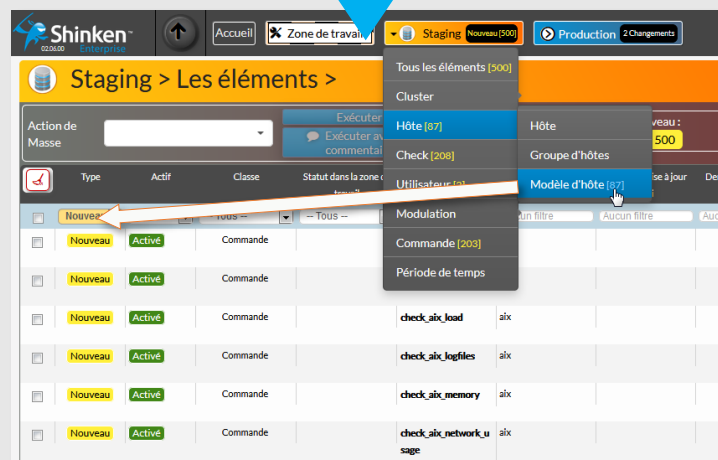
Shinken™ 02.06.00 Enterprise

Accueil

Zone de travail

Staging Nouveau [500]

Production 2 Changements

Staging > Les éléments >

Action de Masse

Exécuter

Exécuter av commentai

Tous les éléments [500]

Cluster

Hôte [87]

Check [208]

Utilisateur [2]

Modulation

Commande [203]

Période de temps

Hôte

Groupe d'hôtes

Modèle d'hôte [87]

veau : 500

| | Type | Actif | Classe | Statut dans la zone de travail | | | mise à jour | De |
|---|---|---|---|---|---|---|---|---|
| | Nouveau | | -- Tous -- | -- Tous -- | | un filtre | Aucun filtre | Auc |
| | Nouveau | Activé | Commande | | | | | |
| | Nouveau | Activé | Commande | | | | | |
| | Nouveau | Activé | Commande | | check_aix_load | aix | | |
| | Nouveau | Activé | Commande | | check_aix_logfiles | aix | | |
| | Nouveau | Activé | Commande | | check_aix_memory | aix | | |
| | Nouveau | Activé | Commande | | check_aix_network_usage | aix | | |